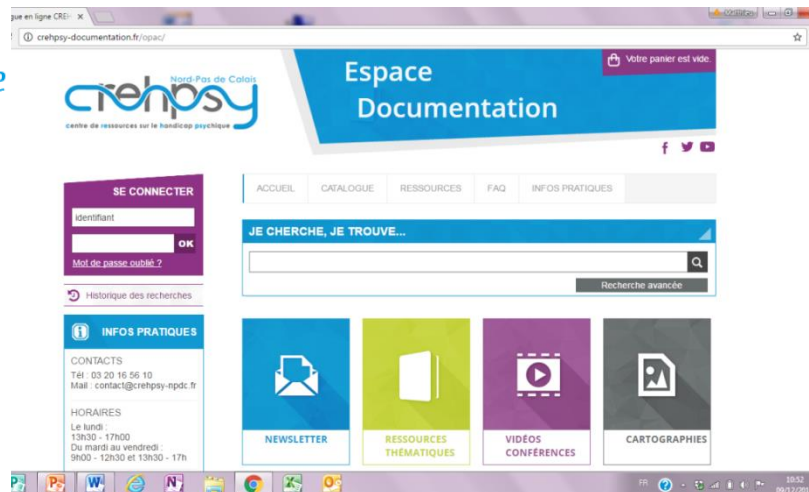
gue en ligne CRE ×

crehpsy-documentation.fr/opac/

crehpsy Nord-Pas de Calais
centre de ressources sur le handicap psychique

Espace Documentation

Votre panier est vide.

SE CONNECTER
identifiant
OK
Mot de passe oublié ?

Historique des recherches

INFOS PRATIQUES
CONTACTS
Tél : 03 20 16 56 10
Mail : contact@crehpsy-npdc.fr

HORAIRES
Le lundi :
13h30 - 17h00
Du mardi au vendredi :
9h00 - 12h30 et 13h30 - 17h

ACCUEIL | CATALOGUE | RESSOURCES | FAQ | INFOS PRATIQUES

JE CHERCHE, JE TROUVE...

Recherche avancée

NEWSLETTER
RESSOURCES THÉMATIQUES
VIDÉOS CONFÉRENCES
CARTOGRAPHIES

FR 10:52